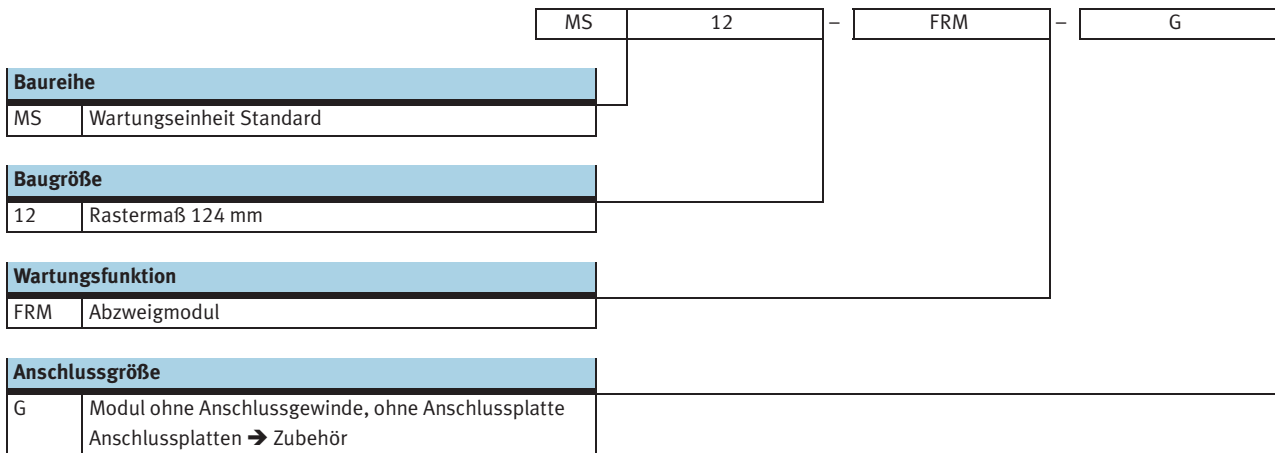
| MS | 12 | – | FRM | – | G |
|---|---|---|---|---|---|

| Baureihe | |
|---|---|
| MS | Wartungseinheit Standard |

| Baugröße | |
|---|---|
| 12 | Rastermaß 124 mm |

| Wartungsfunktion | |
|---|---|
| FRM | Abzweigmodul |

| Anschlussgröße | |
|---|---|
| G | Modul ohne Anschlussgewinde, ohne Anschlussplatte Anschlussplatten ➔ Zubehör |